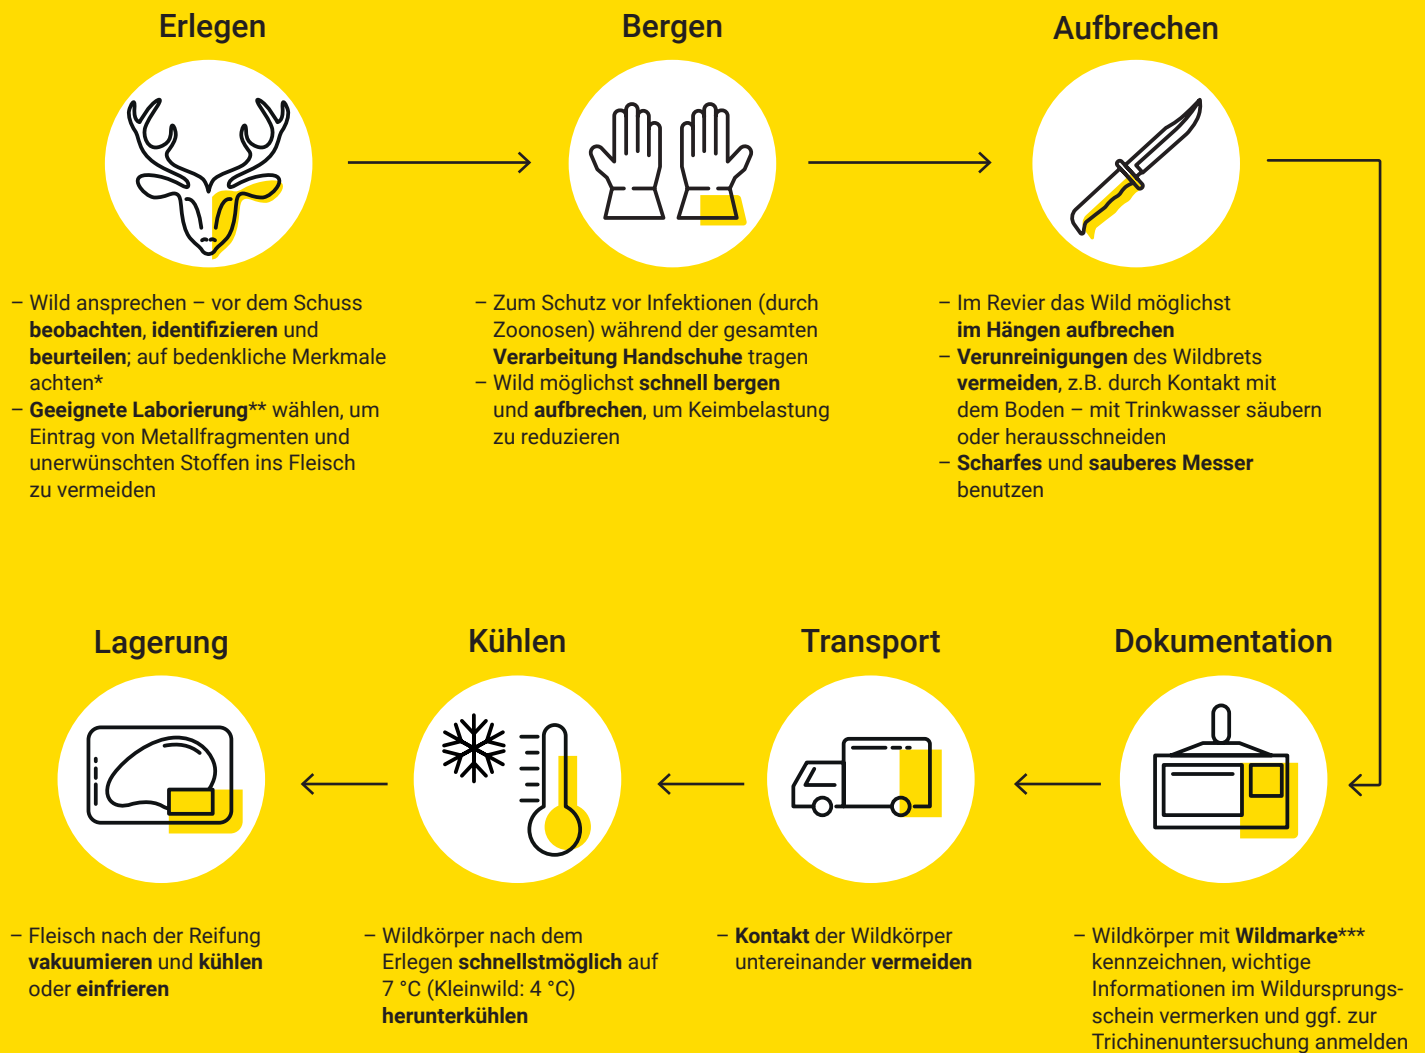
Erlegen

– Wild ansprechen – vor dem Schuss beobachten, identifizieren und beurteilen; auf bedenkliche Merkmale achten*
– Geeignete Laborierung** wählen, um Eintrag von Metallfragmenten und unerwünschten Stoffen ins Fleisch zu vermeiden

Bergen

– Zum Schutz vor Infektionen (durch Zoonosen) während der gesamten Verarbeitung Handschuhe tragen
– Wild möglichst schnell bergen und aufbrechen, um Keimbelastung zu reduzieren

Aufbrechen

– Im Revier das Wild möglichst im Hängen aufbrechen
– Verunreinigungen des Wildbrets vermeiden, z.B. durch Kontakt mit dem Boden – mit Trinkwasser säubern oder herausschneiden
– Scharfes und sauberes Messer benutzen

Lagerung

– Fleisch nach der Reifung vakuumieren und kühlen oder einfrieren

Kühlen

– Wildkörper nach dem Erlegen schnellstmöglich auf 7 °C (Kleinwild: 4 °C) herunterkühlen

Transport

– Kontakt der Wildkörper untereinander vermeiden

Dokumentation

– Wildkörper mit Wildmarke*** kennzeichnen, wichtige Informationen im Wildursprungsschein vermerken und ggf. zur Trichinenuntersuchung anmelden